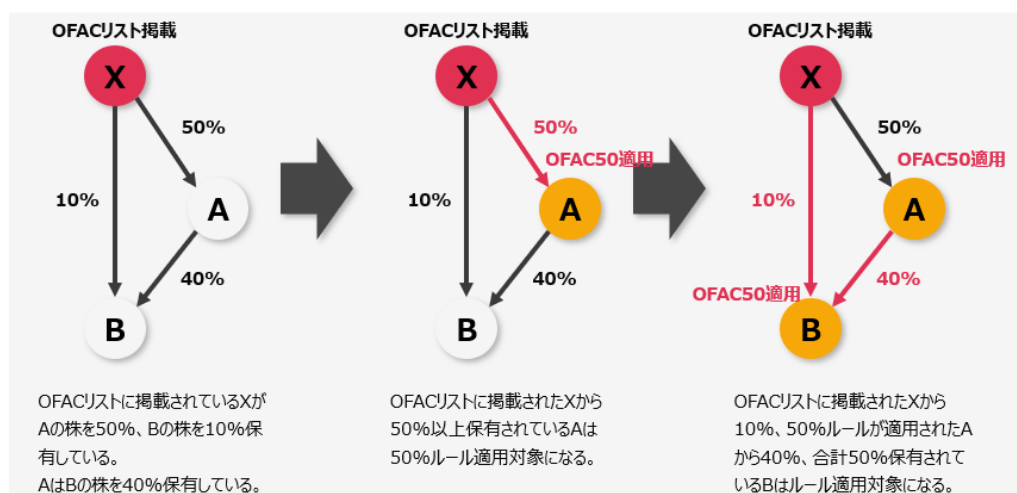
OFACリスト掲載

X

50%

10%

A

40%

B

OFACリストに掲載されているXがAの株を50%、Bの株を10%保有している。
AはBの株を40%保有している。

OFACリスト掲載

X

50%

OFAC50適用

10%

A

40%

B

OFACリストに掲載されたXから50%以上保有されているAは50%ルール適用対象になる。

OFACリスト掲載

X

50%

OFAC50適用

10%

A

40%

OFAC50適用

B

OFACリストに掲載されたXから10%、50%ルールが適用されたAから40%、合計50%保有されているBはルール適用対象になる。